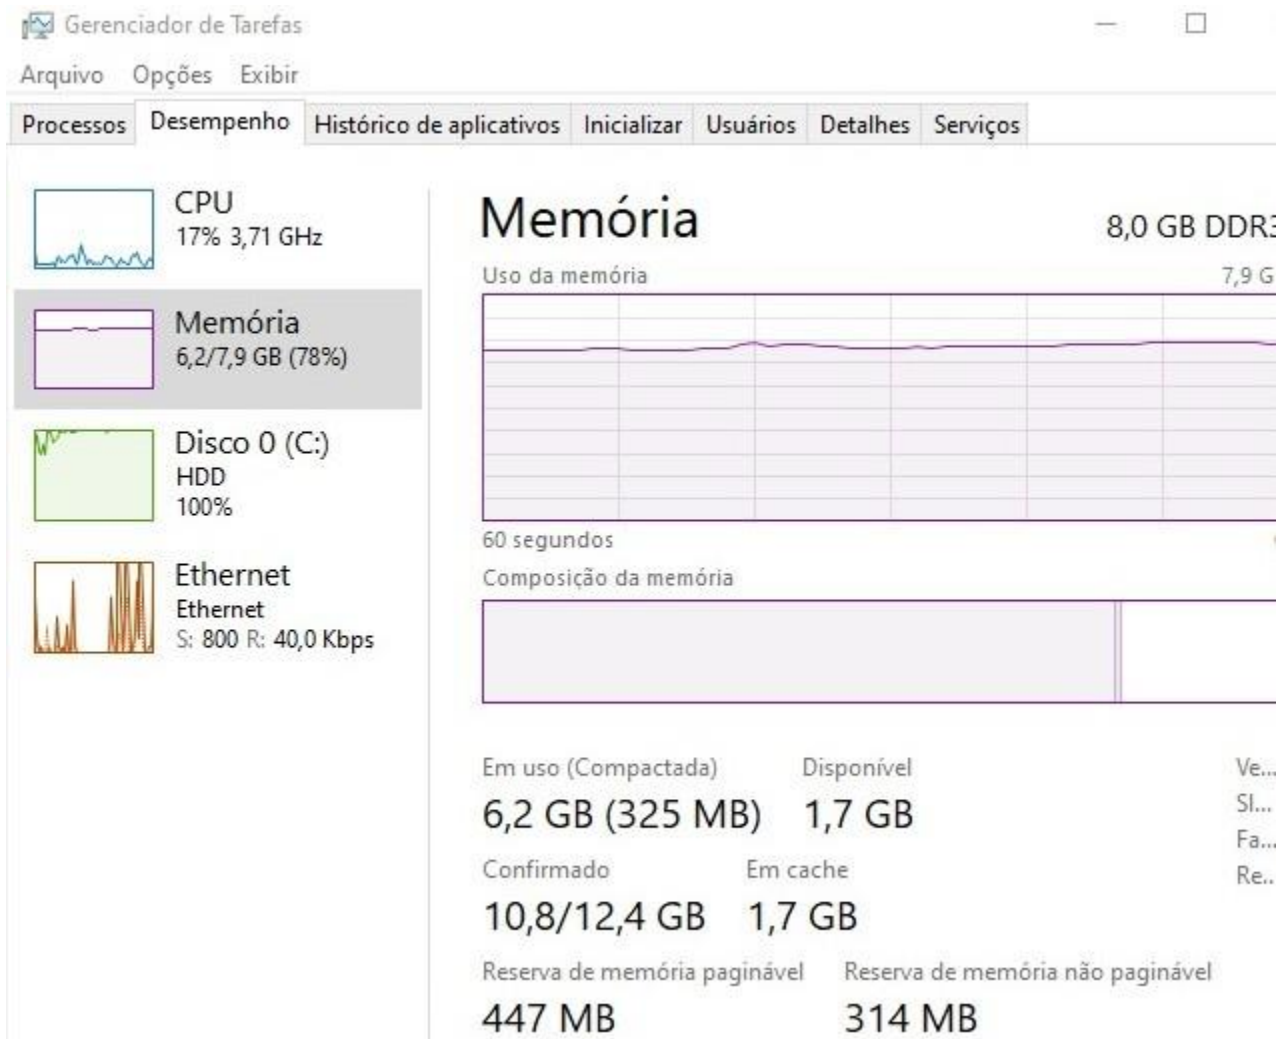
Gerenciador de Tarefas

Arquivo Opções Exibir

Processos Desempenho Histórico de aplicativos Inicializar Usuários Detalhes Serviços

CPU
17% 3,71 GHz

Memória
6,2/7,9 GB (78%)

Disco 0 (C:)
HDD
100%

Ethernet
Ethernet
S: 800 R: 40,0 Kbps

Memória

8,0 GB DDR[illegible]

Uso da memória

7,9 G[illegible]

60 segundos

Composição da memória

Em uso (Compactada)
6,2 GB (325 MB)

Disponível
1,7 GB

Confirmado
10,8/12,4 GB

Em cache
1,7 GB

Reserva de memória paginável
447 MB

Reserva de memória não paginável
314 MB

Ve...
Sl...
Fa...
Re...